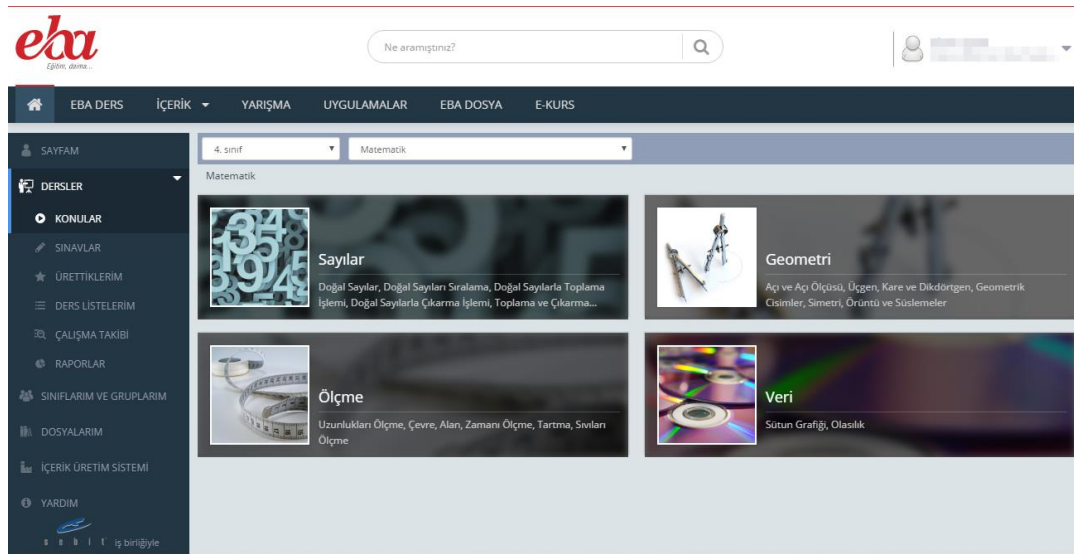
eba
Eğitim, daima...

Ne aramıştınız?

EBA DERS
İÇERİK
YARIŞMA
UYGULAMALAR
EBA DOSYA
E-KURS

SAYFAM
DERSLER
KONULAR
SINAVLAR
ÜRETTİKLERİM
DERS LİSTELERİM
ÇALIŞMA TAKİBİ
RAPORLAR
SINIFLARIM VE GRUPLARIM
DOSYALARIM
İÇERİK ÜRETİM SİSTEMİ
YARDIM
s e b i t iş birliğiyle

4. sınıf
Matematik

Matematik

Sayılar
Doğal Sayılar, Doğal Sayıları Sıralama, Doğal Sayılarla Toplama İşlemi, Doğal Sayılarla Çıkarma İşlemi, Toplama ve Çıkarma...

Geometri
Açı ve Açı Ölçüsü, Üçgen, Kare ve Dikdörtgen, Geometrik Cisimler, Simetri, Örüntü ve Süslemeler

Ölçme
Uzunlukları Ölçme, Çevre, Alan, Zamanı Ölçme, Tartma, Sıvıları Ölçme

Veri
Sütun Grafiği, Olasılık